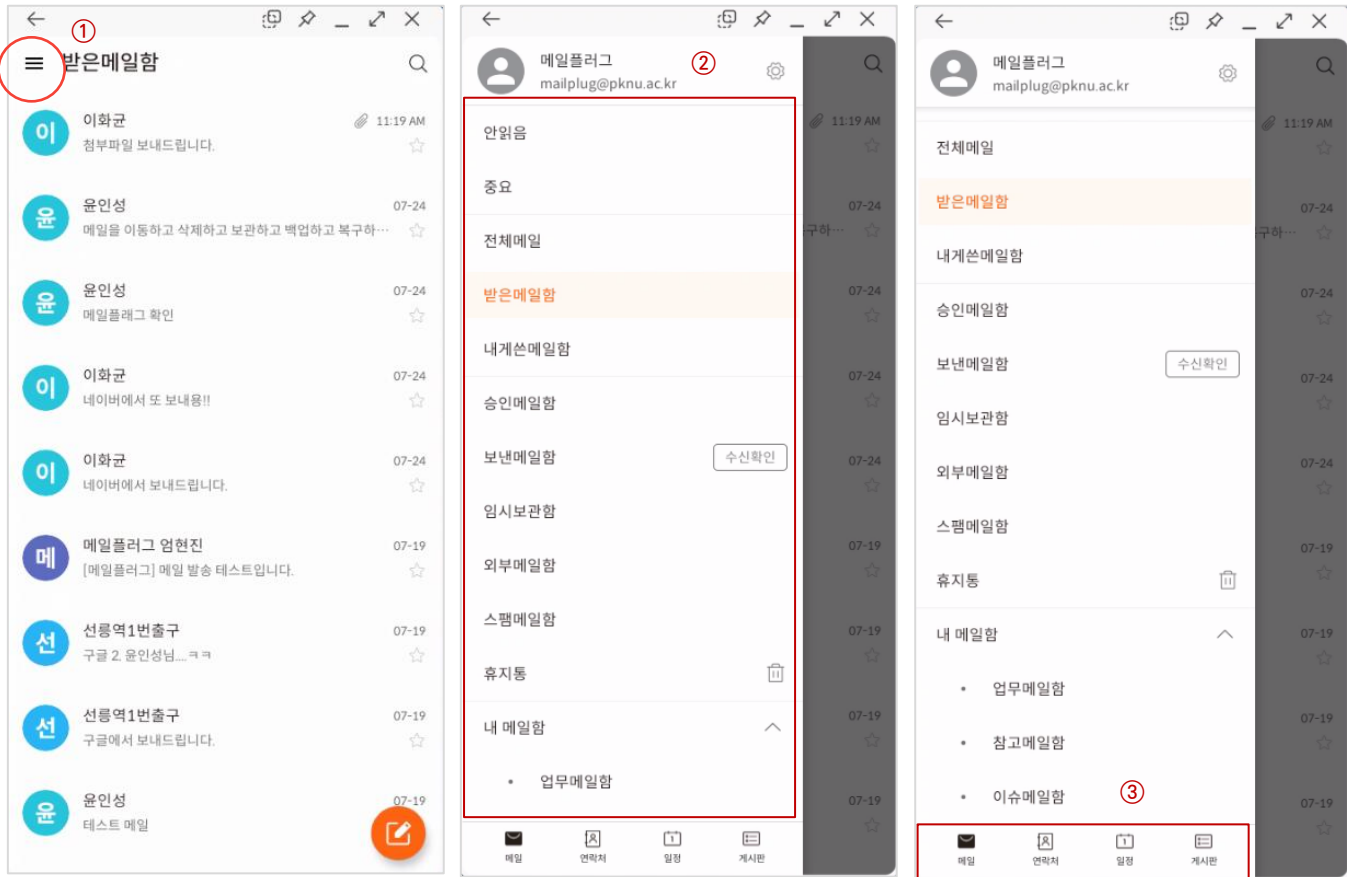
①
받은메일함

이
이화균
11:19 AM
첨부파일 보내드립니다.

윤
윤인성
07-24
메일을 이동하고 삭제하고 보관하고 백업하고 복구하…

윤
윤인성
07-24
메일플래그 확인

이
이화균
07-24
네이버에서 또 보내용!!

이
이화균
07-24
네이버에서 보내드립니다.

메
메일플러그 엄현진
07-19
[메일플러그] 메일 발송 테스트입니다.

선
선릉역1번출구
07-19
구글 2. 윤인성님....ㅋㅋ

선
선릉역1번출구
07-19
구글에서 보내드립니다.

윤
윤인성
07-19
테스트 메일

메일플러그
mailplug@pknu.ac.kr
②
안읽음
중요
전체메일
받은메일함
내게쓴메일함
승인메일함
보낸메일함
수신확인
임시보관함
외부메일함
스팸메일함
휴지통
내 메일함
• 업무메일함
메일
연락처
일정
게시판

메일플러그
mailplug@pknu.ac.kr
전체메일
받은메일함
내게쓴메일함
승인메일함
보낸메일함
수신확인
임시보관함
외부메일함
스팸메일함
휴지통
내 메일함
• 업무메일함
• 참고메일함
• 이슈메일함
③
메일
연락처
일정
게시판